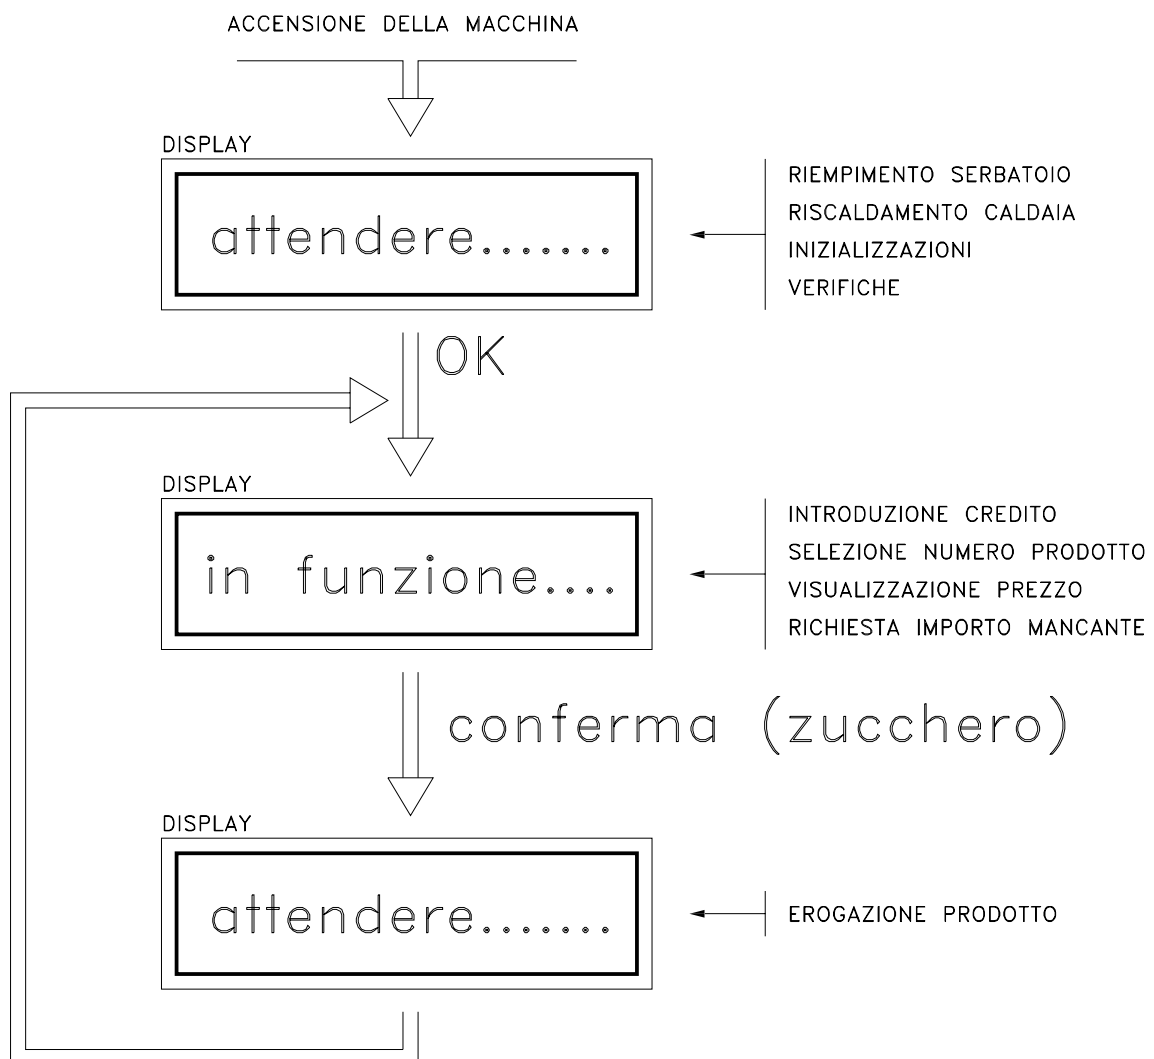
ACCENSIONE DELLA MACCHINA

DISPLAY

attendere.......

RIEMPIMENTO SERBATOIO
RISCALDAMENTO CALDAIA
INIZIALIZZAZIONI
VERIFICHE

OK

DISPLAY

in funzione....

INTRODUZIONE CREDITO
SELEZIONE NUMERO PRODOTTO
VISUALIZZAZIONE PREZZO
RICHIESTA IMPORTO MANCANTE

conferma (zucchero)

DISPLAY

attendere.......

EROGAZIONE PRODOTTO